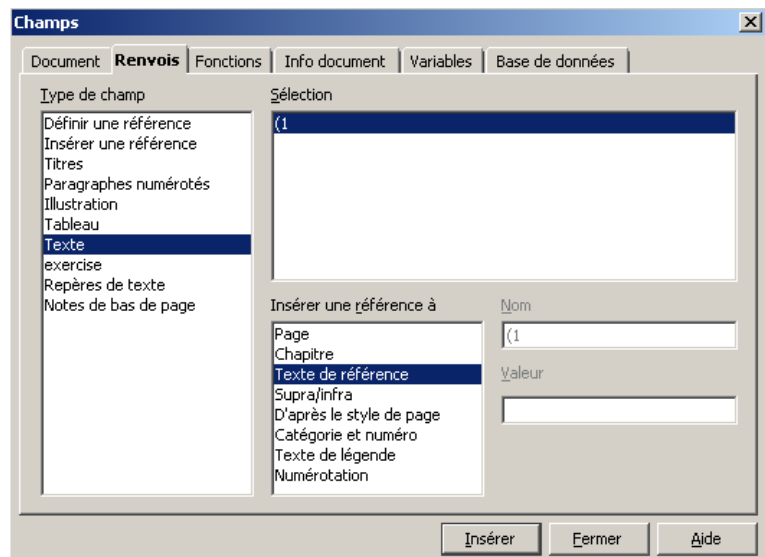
Champs

Document | Renvois | Fonctions | Info document | Variables | Base de données

Type de champ
Définir une référence
Insérer une référence
Titres
Paragraphes numérotés
Illustration
Tableau
Texte
exercise
Repères de texte
Notes de bas de page

Sélection
(1

Insérer une référence à
Page
Chapitre
Texte de référence
Supra/infra
D'après le style de page
Catégorie et numéro
Texte de légende
Numérotation

Nom
(1

Valeur

Insérer
Fermer
Aide